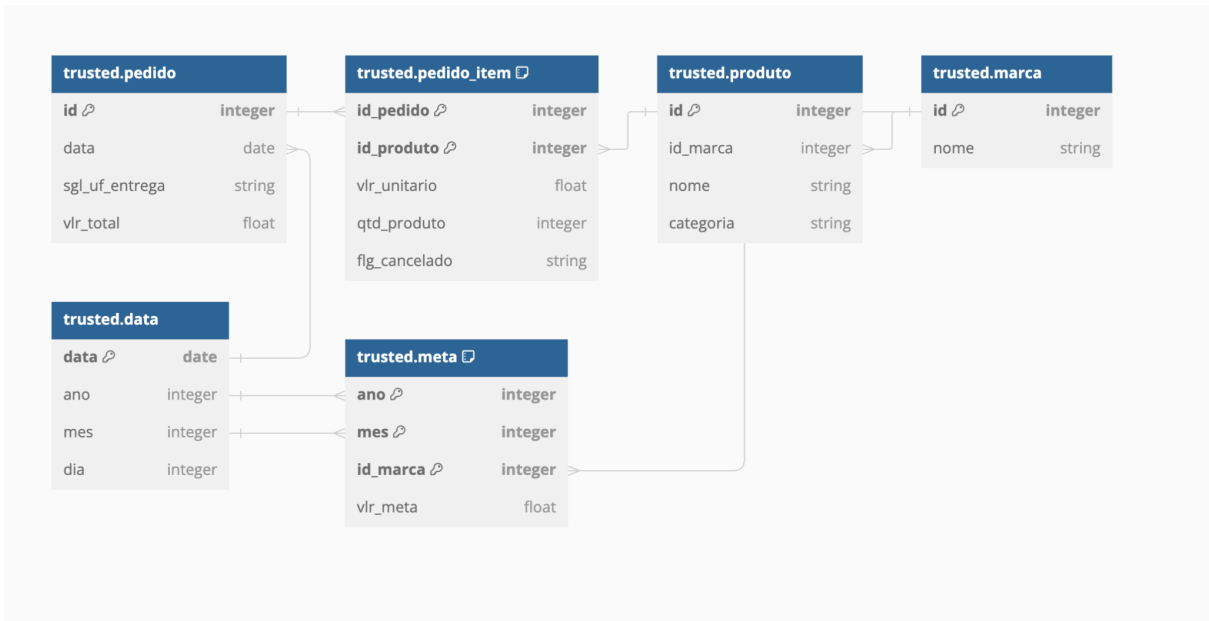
trusted.pedido

| id | integer |
|---|---|
| data | date |
| sgl_uf_entrega | string |
| vlr_total | float |

trusted.pedido_item

| id_pedido | integer |
|---|---|
| id_produto | integer |
| vlr_unitario | float |
| qtd_produto | integer |
| flg_cancelado | string |

trusted.produto

| id | integer |
|---|---|
| id_marca | integer |
| nome | string |
| categoria | string |

trusted.marca

| id | integer |
|---|---|
| nome | string |

trusted.data

| data | date |
|---|---|
| ano | integer |
| mes | integer |
| dia | integer |

trusted.meta

| ano | integer |
|---|---|
| mes | integer |
| id_marca | integer |
| vlr_meta | float |